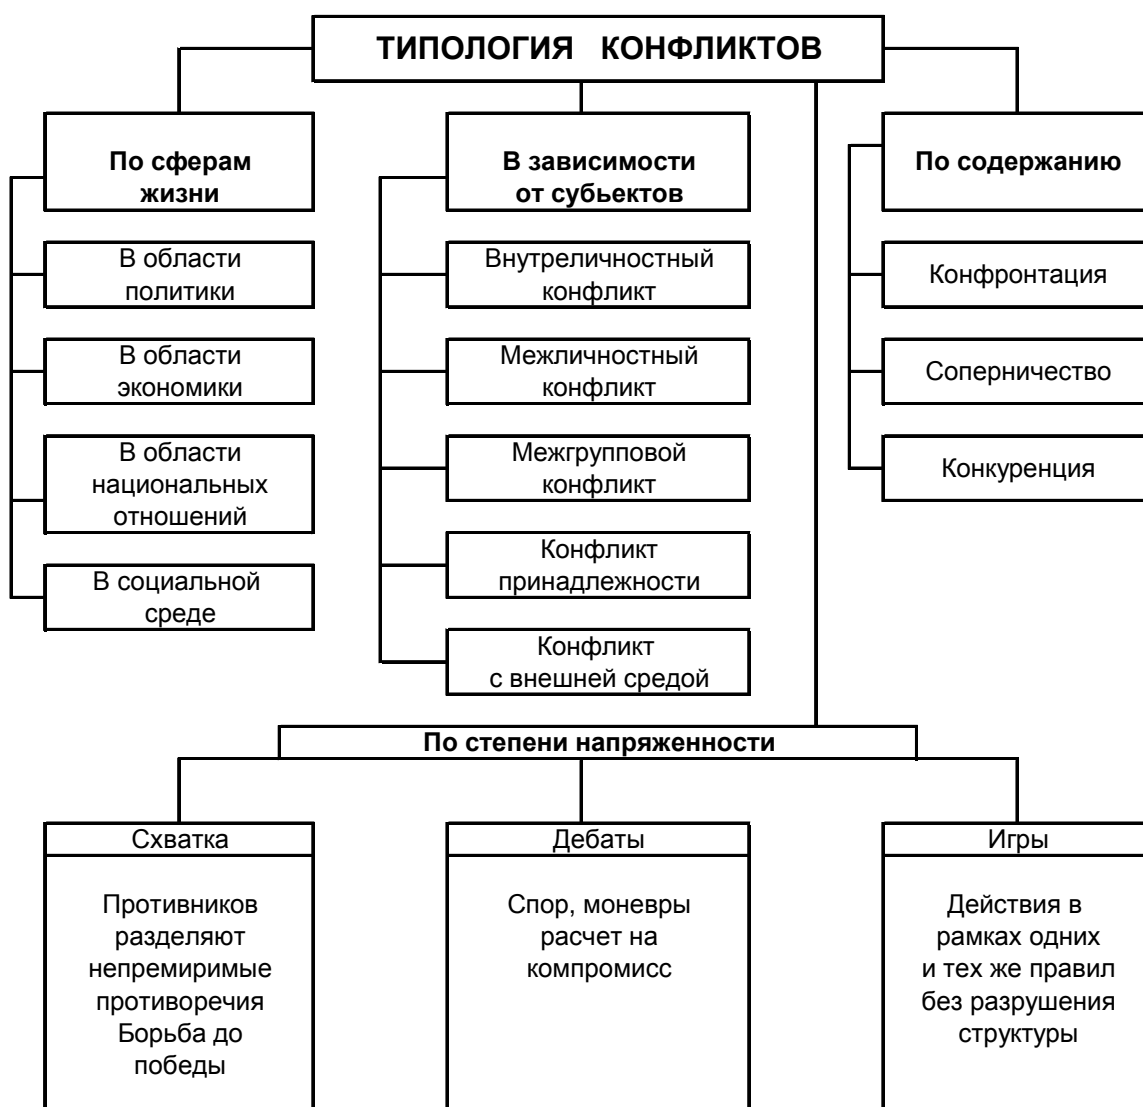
ТИПОЛОГИЯ КОНФЛИКТОВ

По сферам жизни

В области политики

В области экономики

В области национальных отношений

В социальной среде

В зависимости от субьектов

Внутреличностный конфликт

Межличностный конфликт

Межгрупповой конфликт

Конфликт принадлежности

Конфликт с внешней средой

По содержанию

Конфронтация

Соперничество

Конкуренция

По степени напряженности

Схватка

Противников разделяют непремиримые противоречия Борьба до победы

Дебаты

Спор, моневры расчет на компромисс

Игры

Действия в рамках одних и тех же правил без разрушения структуры